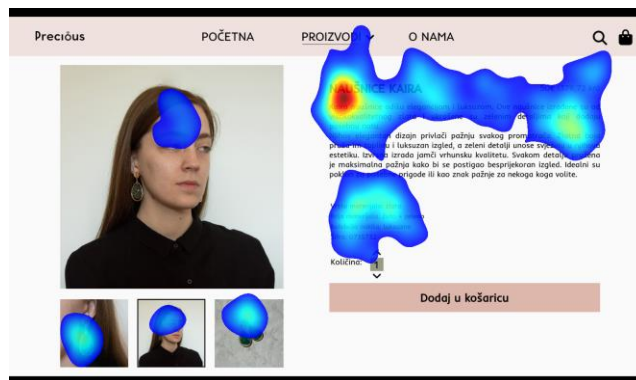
Precious

POČETNA

PROIZVODI

O NAMA

NAUŠNICE KAJRA

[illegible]

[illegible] dizajn privlači pažnju svakog prom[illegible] pruža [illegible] i luksuzan izgled, a zeleni detalji unose svje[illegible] estetiku. Izv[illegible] izrada jamči vrhunsku kvalitetu. Svakom detalj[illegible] je maksimalna pažnja kako bi se postigao besprijekoran izgled. Idealni su pokl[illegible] prigode ili kao znak pažnje za nekoga koga volite.

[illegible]

Količina: 1

Dodaj u košaricu